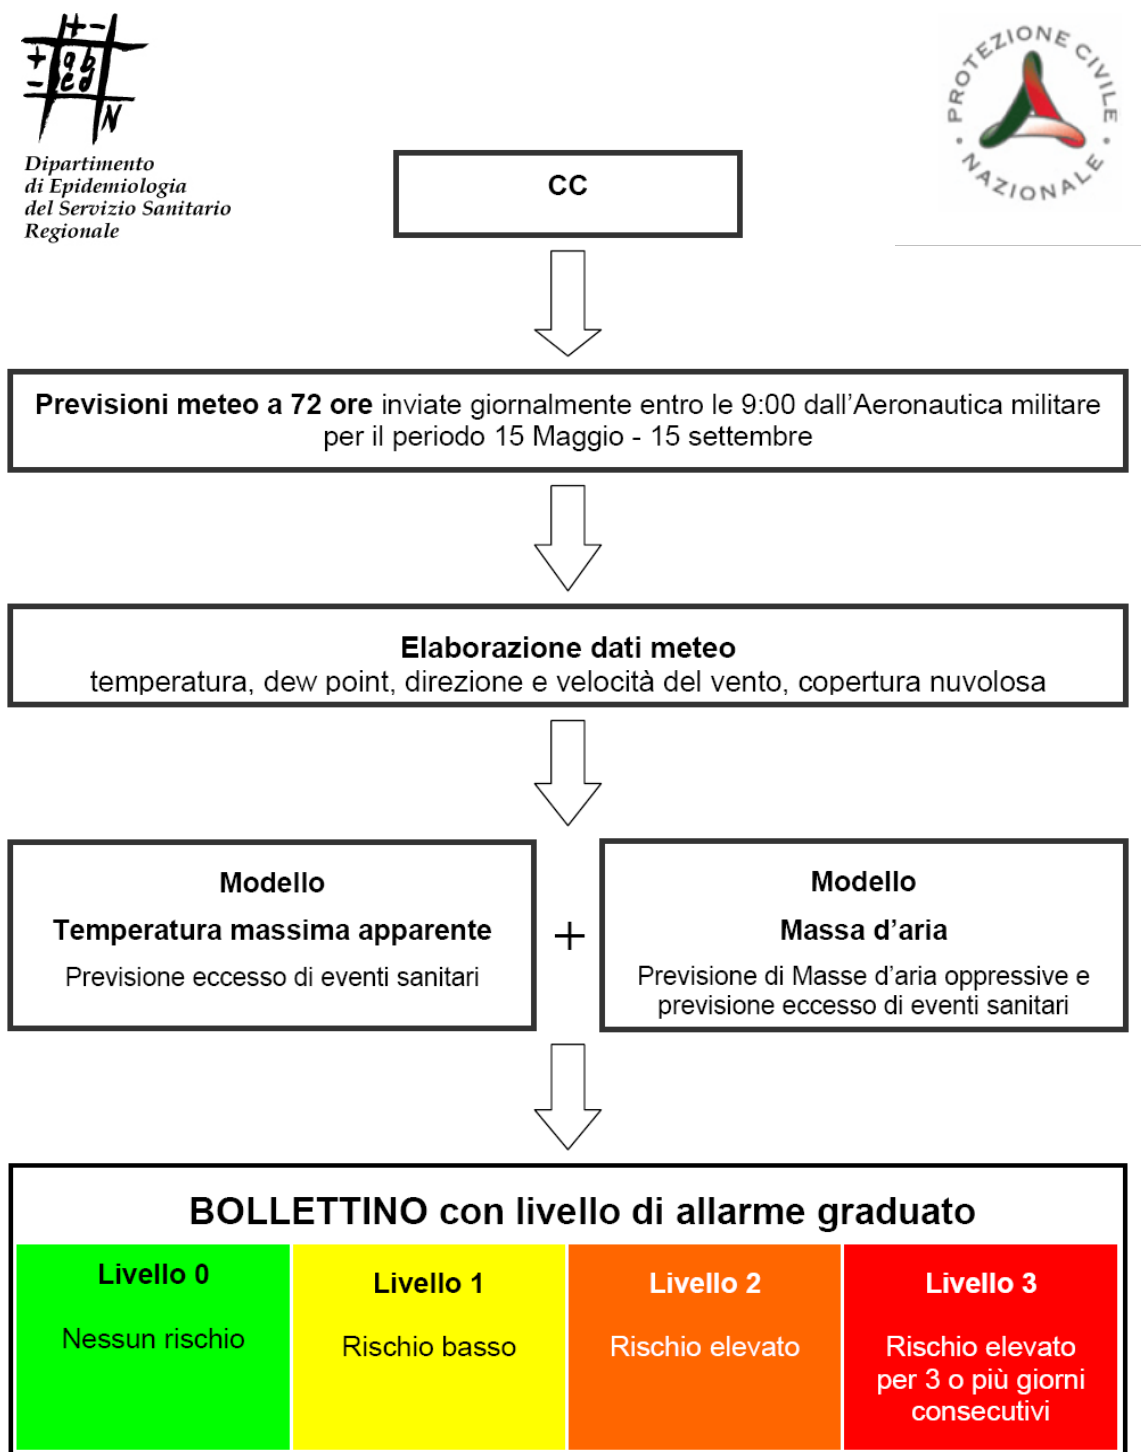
+ - ab cd N

Dipartimento di Epidemiologia del Servizio Sanitario Regionale

PROTEZIONE CIVILE NAZIONALE

CC

**Previsioni meteo a 72 ore** inviate giornalmente entro le 9:00 dall'Aeronautica militare per il periodo 15 Maggio - 15 settembre

**Elaborazione dati meteo**
temperatura, dew point, direzione e velocità del vento, copertura nuvolosa

**Modello**
**Temperatura massima apparente**
Previsione eccesso di eventi sanitari

+

**Modello**
**Massa d'aria**
Previsione di Masse d'aria oppressive e previsione eccesso di eventi sanitari

**BOLLETTINO con livello di allarme graduato**

| Livello 0 | Livello 1 | Livello 2 | Livello 3 |
|---|---|---|---|
| Nessun rischio | Rischio basso | Rischio elevato | Rischio elevato per 3 o più giorni consecutivi |